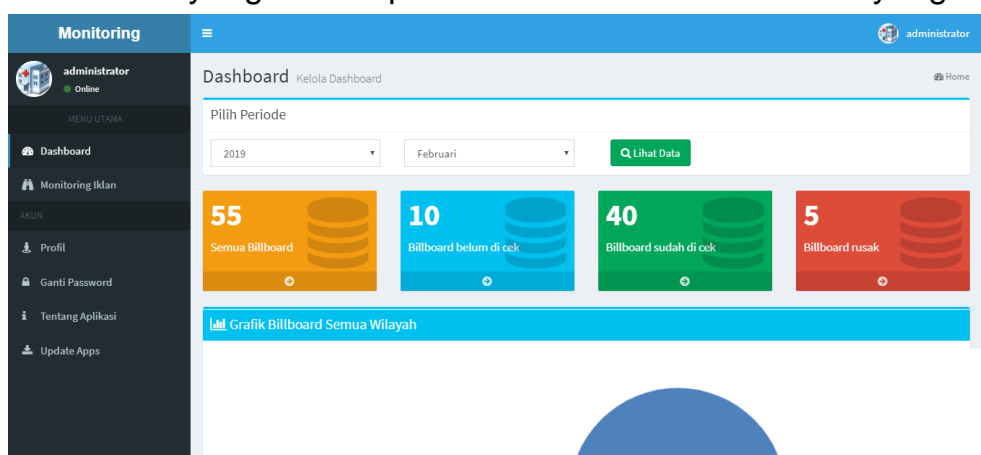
Monitoring

administrator
Online

MENU UTAMA
Dashboard
Monitoring Iklan
AKUN
Profil
Ganti Password
Tentang Aplikasi
Update Apps

administrator

Dashboard Kelola Dashboard
Home

Pilih Periode
2019
Februari
Lihat Data

55
Semua Billboard

10
Billboard belum di cek

40
Billboard sudah di cek

5
Billboard rusak

Grafik Billboard Semua Wilayah